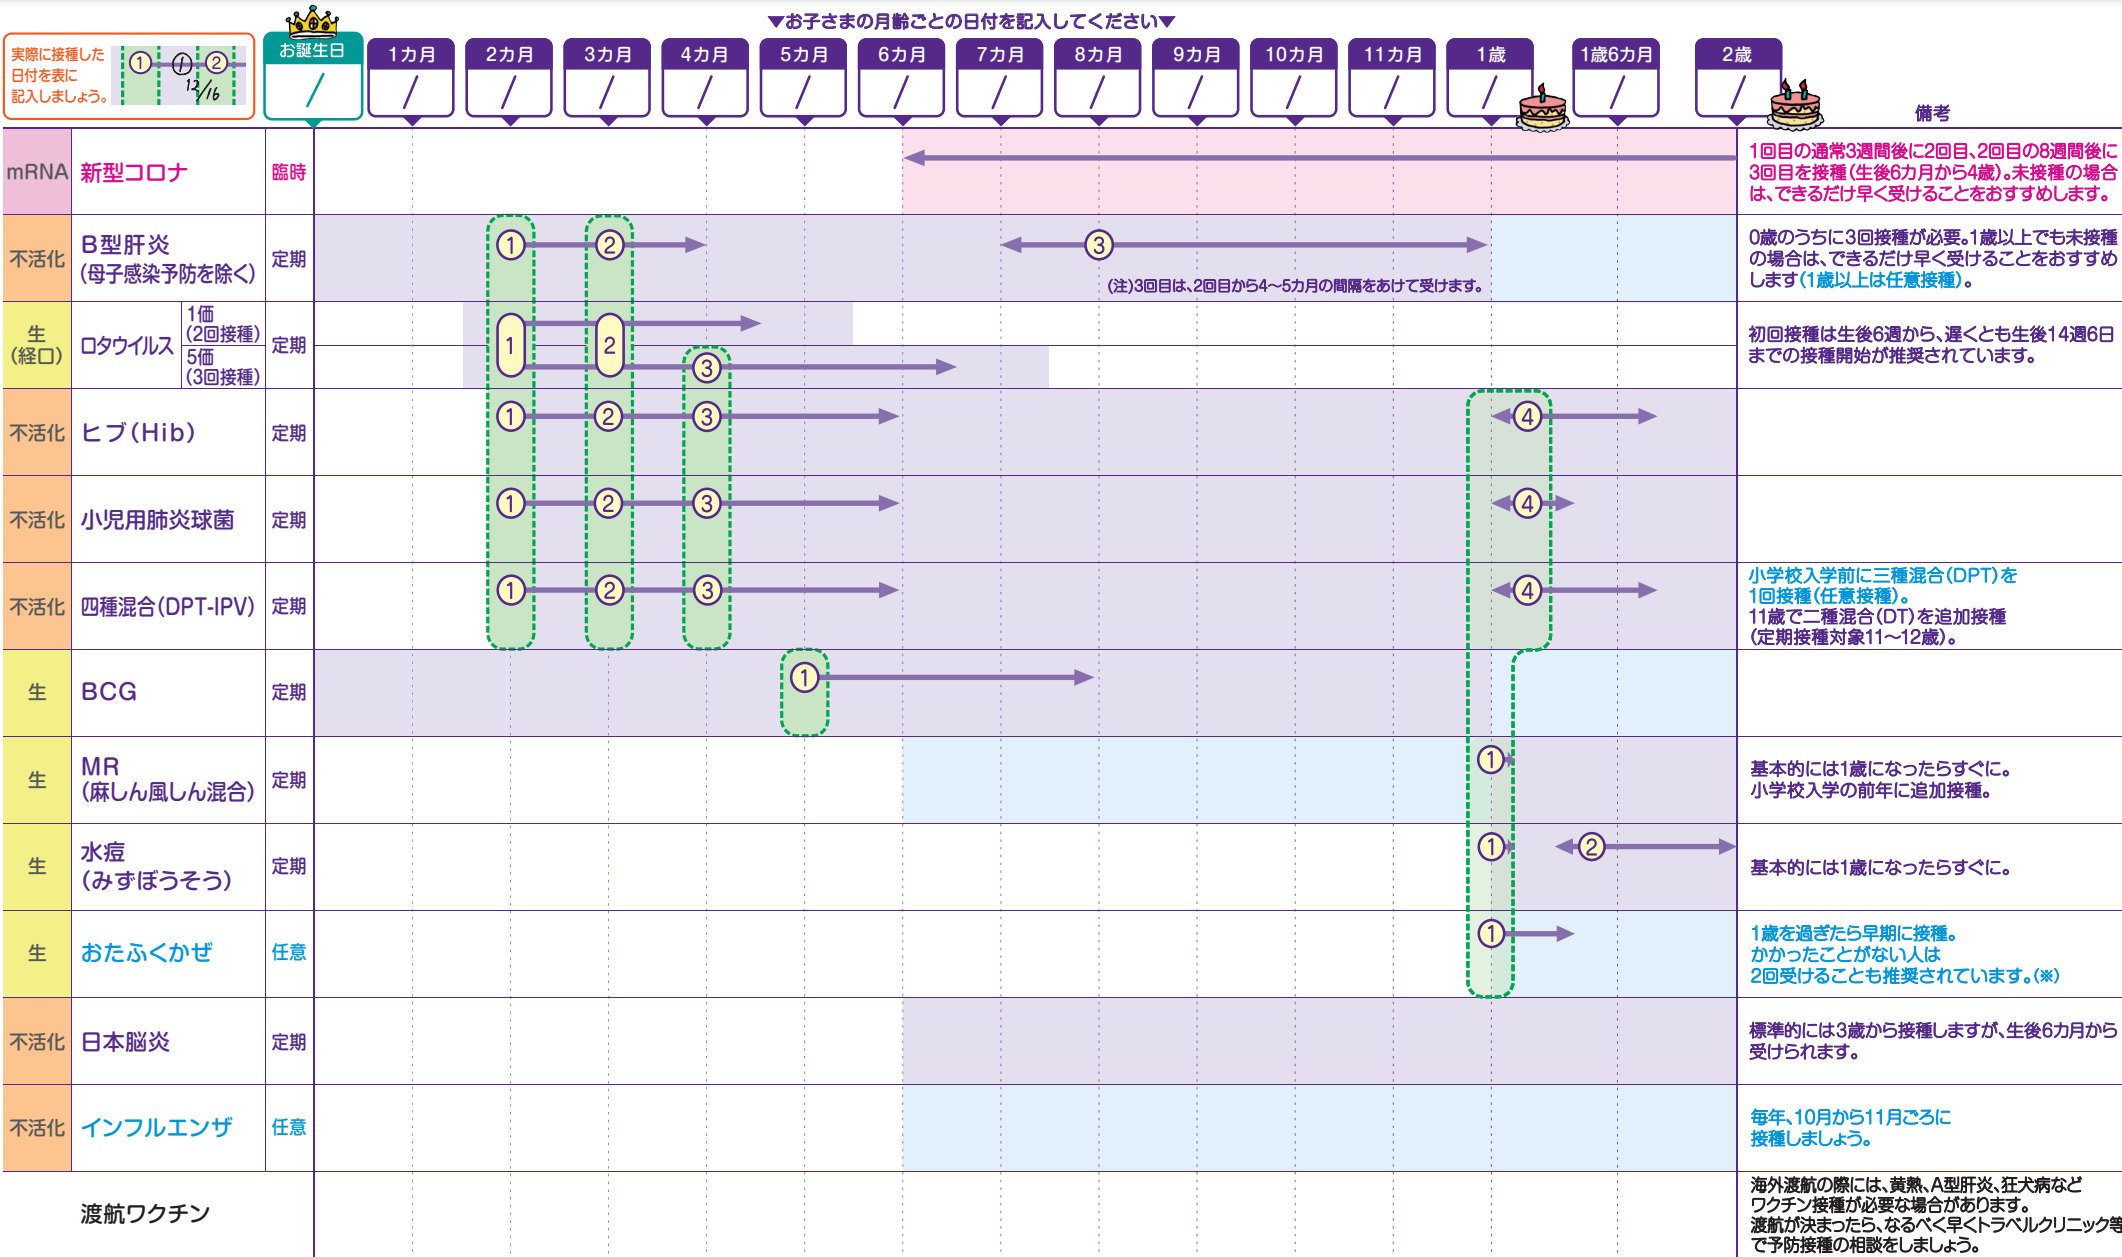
実際に接種した日付を表に記入しましょう。 ① ① ② 12/16

▼お子さまの月齢ごとの日付を記入してください▼

| | | | お誕生日 | 1カ月 | 2カ月 | 3カ月 | 4カ月 | 5カ月 | 6カ月 | 7カ月 | 8カ月 | 9カ月 | 10カ月 | 11カ月 | 1歳 | 1歳6カ月 | 2歳 | 備考 |
|---|---|---|---|---|---|---|---|---|---|---|---|---|---|---|---|---|---|---|
| | | | / | / | / | / | / | / | / | / | / | / | / | / | / | / | / | |
| mRNA | 新型コロナ | 臨時 | | | | | | | | | | | | | | | | 1回目の通常3週間後に2回目、2回目の8週間後に3回目を接種(生後6カ月から4歳)。未接種の場合は、できるだけ早く受けることをおすすめします。 |
| 不活化 | B型肝炎(母子感染予防を除く) | 定期 | | | ① | ② | | | | ③ | | | | | | | | 0歳のうちに3回接種が必要。1歳以上でも未接種の場合は、できるだけ早く受けることをおすすめします(1歳以上は任意接種)。 |
| 生(経口) | ロタウイルス 1価(2回接種) 5価(3回接種) | 定期 | | | 1 | 2 | ③ | | | | | | | | | | | 初回接種は生後6週から、遅くとも生後14週6日までの接種開始が推奨されています。 |
| 不活化 | ヒブ(Hib) | 定期 | | | ① | ② | ③ | | | | | | | | ④ | | | |
| 不活化 | 小児用肺炎球菌 | 定期 | | | ① | ② | ③ | | | | | | | | ④ | | | |
| 不活化 | 四種混合(DPT-IPV) | 定期 | | | ① | ② | ③ | | | | | | | | ④ | | | 小学校入学前に三種混合(DPT)を1回接種(任意接種)。11歳で二種混合(DT)を追加接種(定期接種対象11〜12歳)。 |
| 生 | BCG | 定期 | | | | | | ① | | | | | | | | | | |
| 生 | MR(麻しん風しん混合) | 定期 | | | | | | | | | | | | | ① | | | 基本的には1歳になったらすぐに。小学校入学の前年に追加接種。 |
| 生 | 水痘(みずぼうそう) | 定期 | | | | | | | | | | | | | ① | ② | | 基本的には1歳になったらすぐに。 |
| 生 | おたふくかぜ | 任意 | | | | | | | | | | | | | ① | | | 1歳を過ぎたら早期に接種。かかったことがない人は2回受けることも推奨されています。(※) |
| 不活化 | 日本脳炎 | 定期 | | | | | | | | | | | | | | | | 標準的には3歳から接種しますが、生後6カ月から受けられます。 |
| 不活化 | インフルエンザ | 任意 | | | | | | | | | | | | | | | | 毎年、10月から11月ごろに接種しましょう。 |
| | 渡航ワクチン | | | | | | | | | | | | | | | | | 海外渡航の際には、黄熱、A型肝炎、狂犬病などワクチン接種が必要な場合があります。渡航が決まったら、なるべく早くトラベルクリニック等で予防接種の相談をしましょう。 |

(注)3回目は、2回目から4〜5カ月の間隔をあけて受けます。